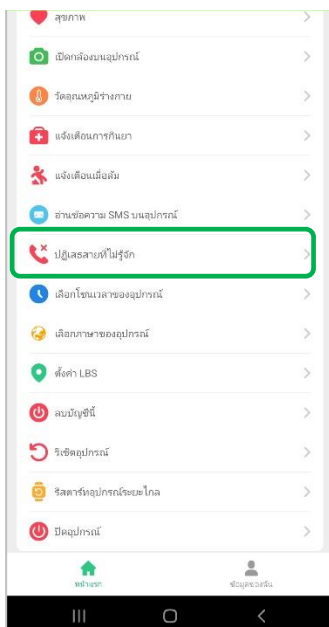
สุขภาพ >
เปิดกล้องบนอุปกรณ์ >
วัดอุณหภูมิร่างกาย >
แจ้งเตือนการกินยา >
แจ้งเตือนเมื่อล้ม >
อ่านข้อความ SMS บนอุปกรณ์ >
ปฏิเสธสายที่ไม่รู้จัก >
เลือกโซนเวลาของอุปกรณ์ >
เลือกภาษาของอุปกรณ์ >
ตั้งค่า LBS >
ลบบัญชีนี้ >
รีเซ็ตอุปกรณ์ >
รีสตาร์ทอุปกรณ์ระยะไกล >
ปิดอุปกรณ์ >
หน้าแรก
ข้อมูลของฉัน